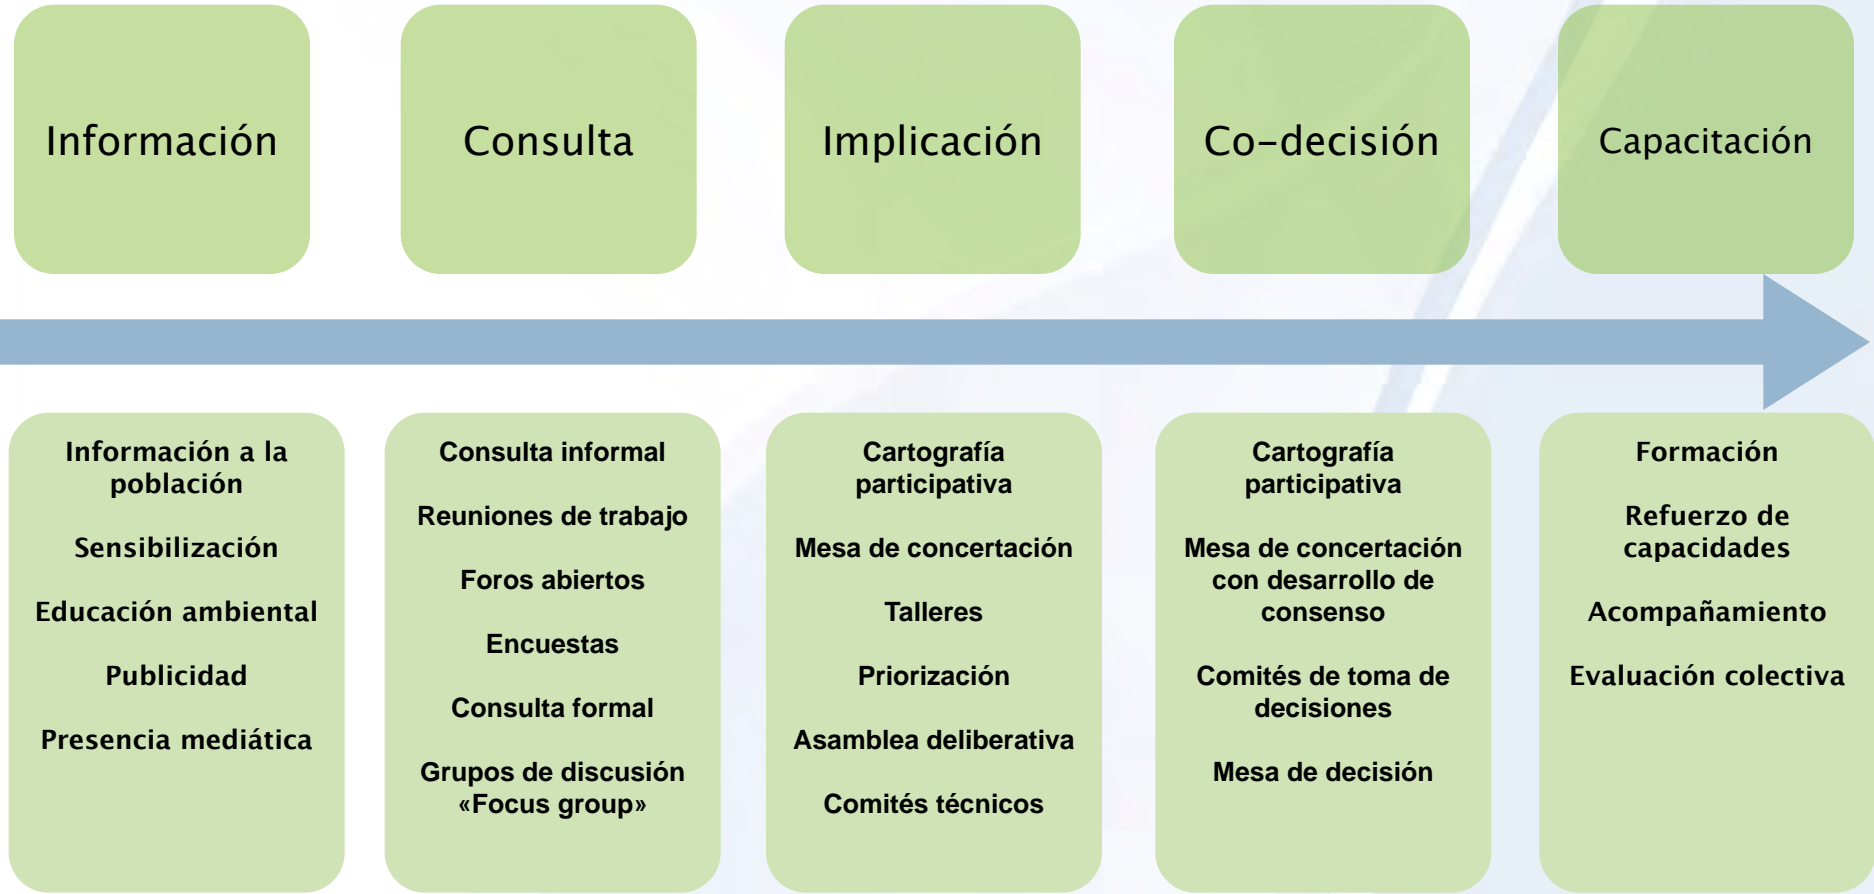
Información

Consulta

Implicación

Co-decisión

Capacitación

Información a la población

Sensibilización

Educación ambiental

Publicidad

Presencia mediática

Consulta informal

Reuniones de trabajo

Foros abiertos

Encuestas

Consulta formal

Grupos de discusión «Focus group»

Cartografía participativa

Mesa de concertación

Talleres

Priorización

Asamblea deliberativa

Comités técnicos

Cartografía participativa

Mesa de concertación con desarrollo de consenso

Comités de toma de decisiones

Mesa de decisión

Formación

Refuerzo de capacidades

Acompañamiento

Evaluación colectiva